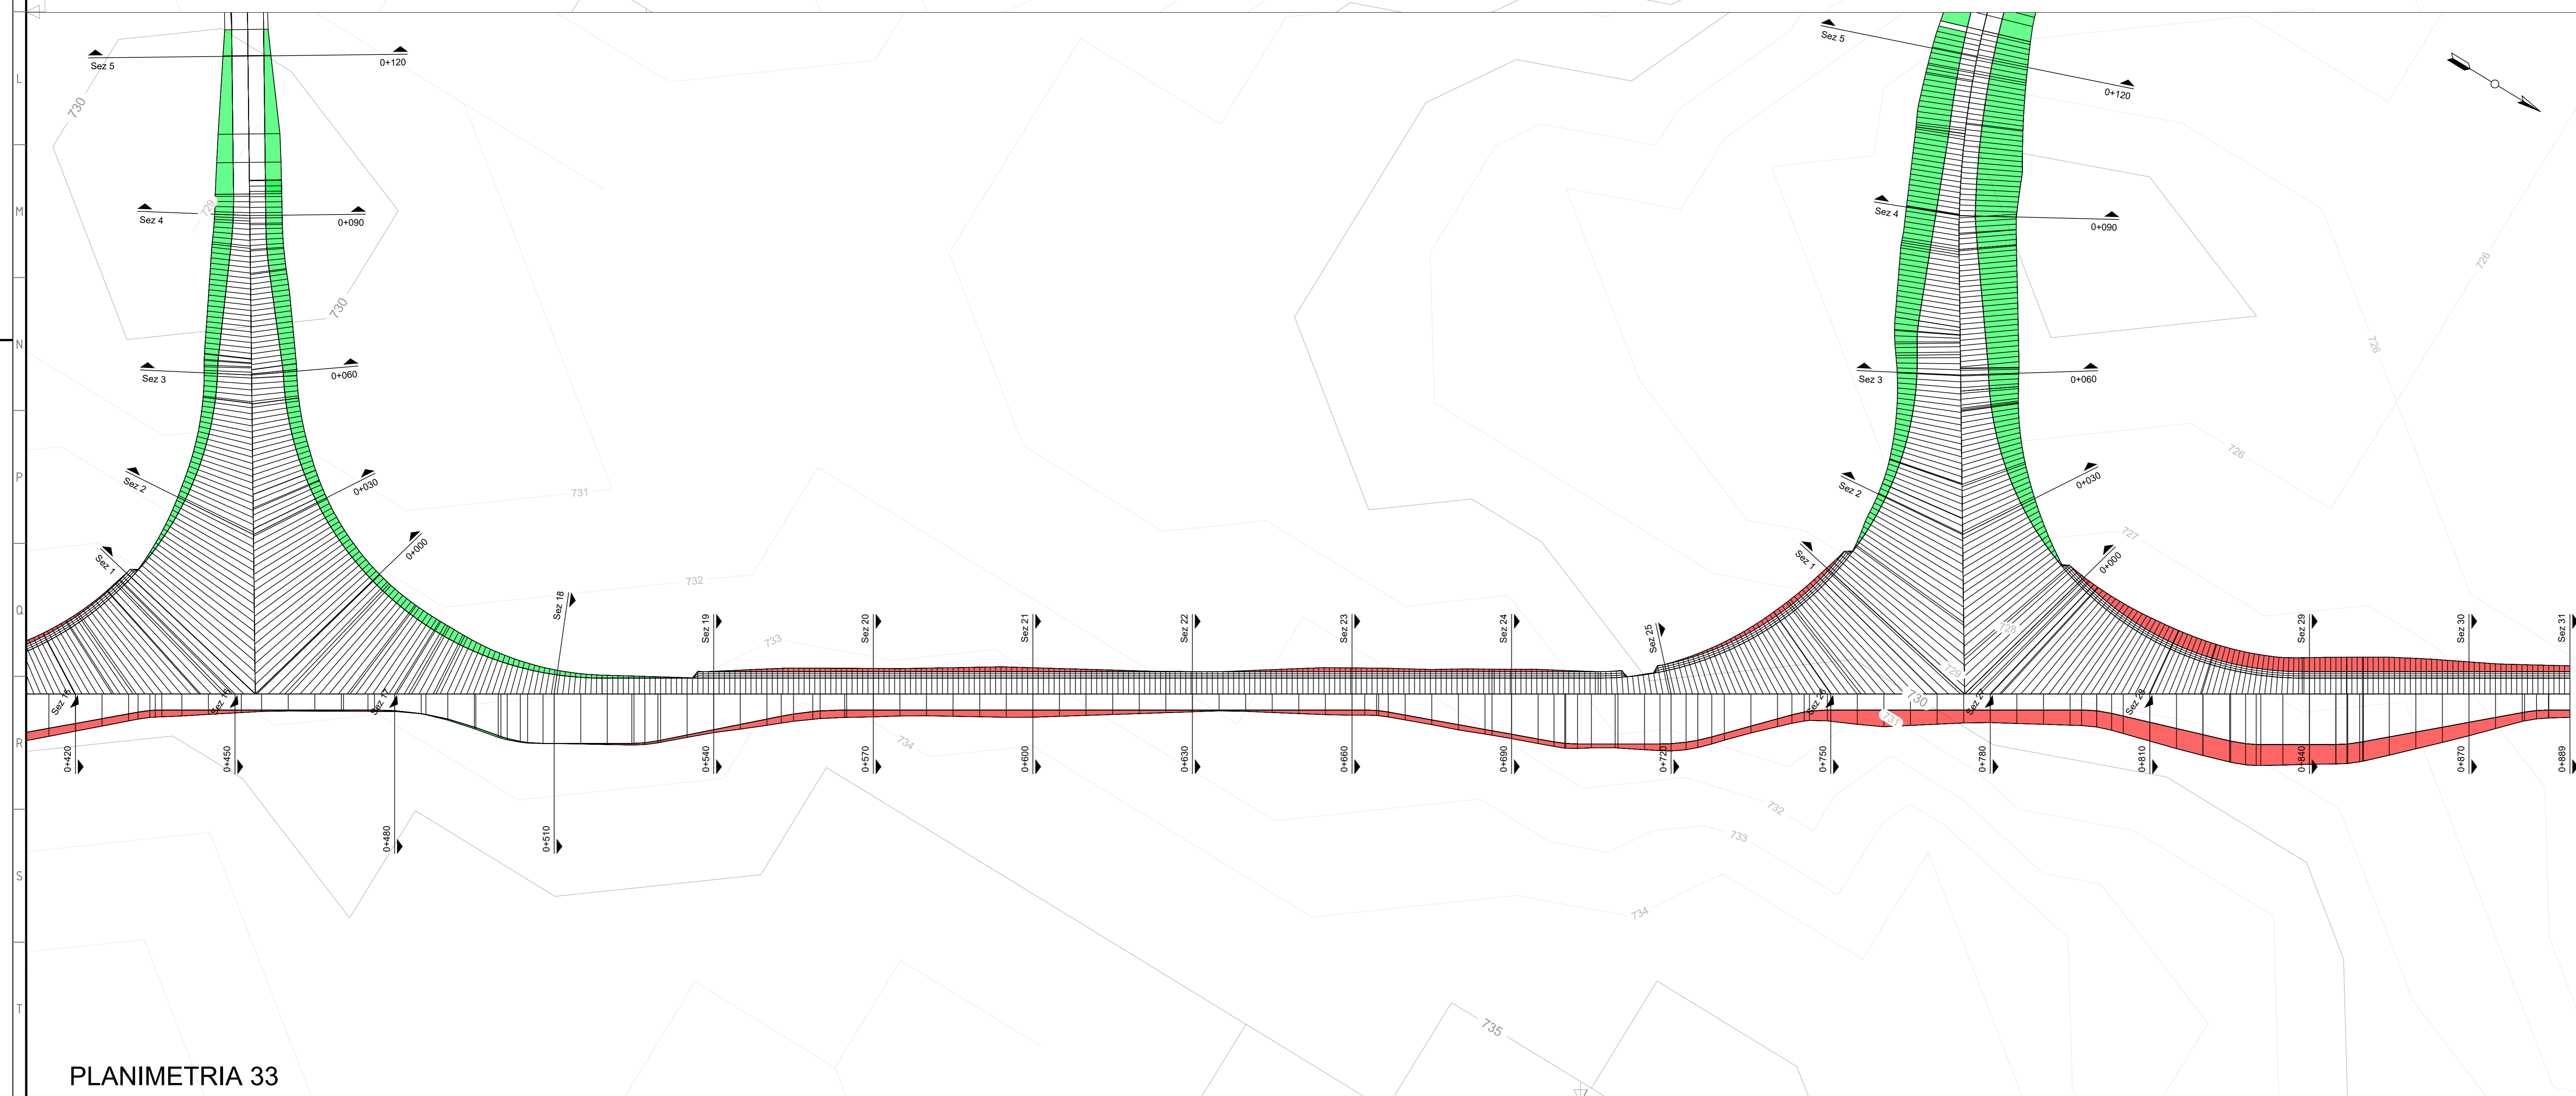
L
M
N
P
Q
R
S
T

Sez 5
0+120
730
Sez 4
729
0+090
730
Sez 3
0+060
Sez 2
0+030
Sez 1
0+000
731
732
Sez 18
Sez 19
Sez 20
Sez 21
Sez 22
Sez 23
Sez 24
Sez 25
733
Sez 16
Sez 16
Sez 17
0+420
0+450
0+480
0+510
0+540
0+570
0+600
0+630
0+660
0+690
0+720
0+750
0+780
0+810
0+840
0+870
0+889
734

Sez 5
0+120
Sez 4
0+090
726
726
Sez 3
0+060
726
Sez 2
0+030
721
Sez 1
0+000
Sez 29
Sez 30
Sez 31
730
Sez 27
Sez 28
732
733
734
735

PLANIMETRIA 33